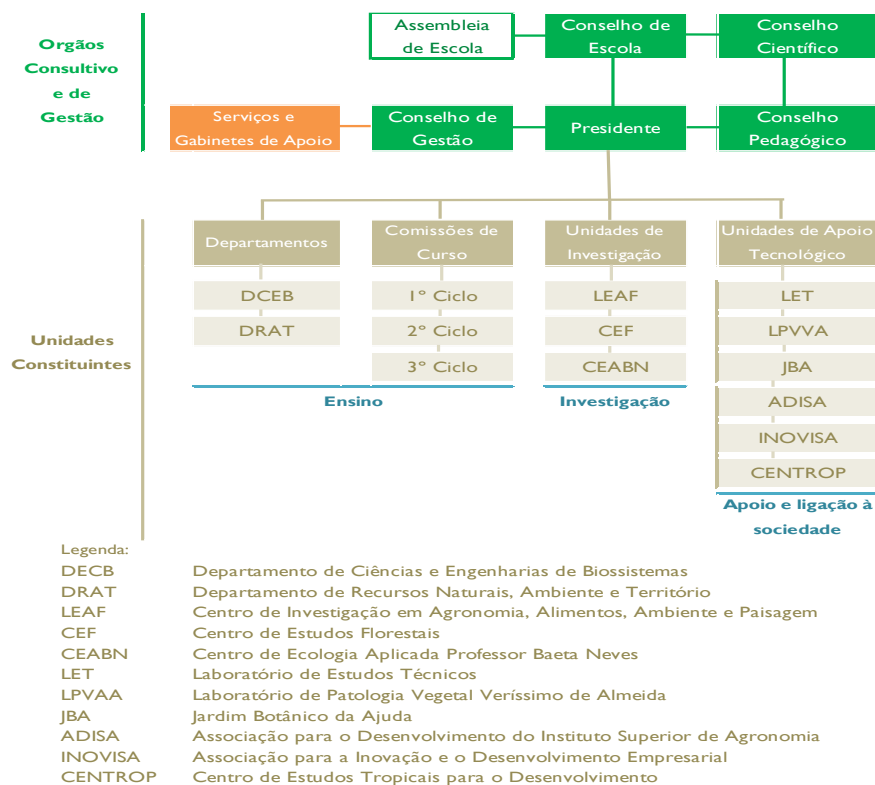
Orgãos Consultivo e de Gestão

Assembleia de Escola

Conselho de Escola

Conselho Científico

Serviços e Gabinetes de Apoio

Conselho de Gestão

Presidente

Conselho Pedagógico

Unidades Constituintes

Departamentos

DCEB

DRAT

Comissões de Curso

1º Ciclo

2º Ciclo

3º Ciclo

Ensino

Unidades de Investigação

LEAF

CEF

CEABN

Investigação

Unidades de Apoio Tecnológico

LET

LPVVA

JBA

ADISA

INOVISA

CENTROP

Apoio e ligação à sociedade

Legenda:

| | |
|---|---|
| DECB | Departamento de Ciências e Engenharias de Biossistemas |
| DRAT | Departamento de Recursos Naturais, Ambiente e Território |
| LEAF | Centro de Investigação em Agronomia, Alimentos, Ambiente e Paisagem |
| CEF | Centro de Estudos Florestais |
| CEABN | Centro de Ecologia Aplicada Professor Baeta Neves |
| LET | Laboratório de Estudos Técnicos |
| LPVAA | Laboratório de Patologia Vegetal Veríssimo de Almeida |
| JBA | Jardim Botânico da Ajuda |
| ADISA | Associação para o Desenvolvimento do Instituto Superior de Agronomia |
| INOVISA | Associação para a Inovação e o Desenvolvimento Empresarial |
| CENTROP | Centro de Estudos Tropicais para o Desenvolvimento |